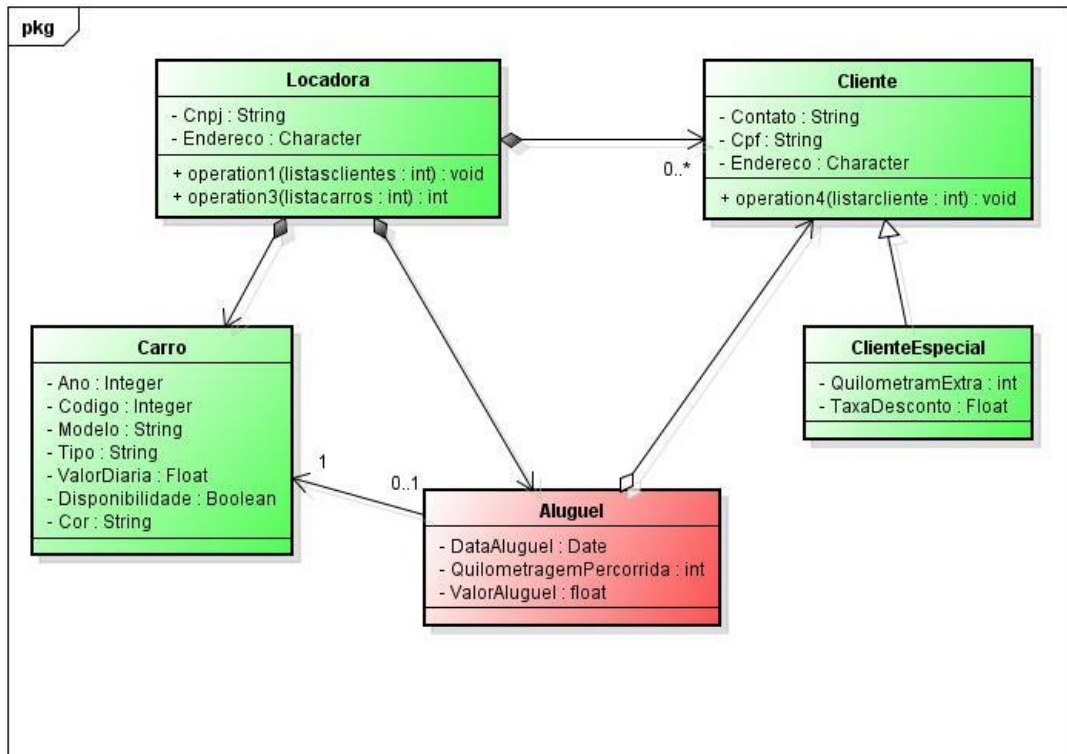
pkg

Locadora
- Cnpj : String
- Endereco : Character
+ operation1(listasclientes : int) : void
+ operation3(listacarros : int) : int

Cliente
- Contato : String
- Cpf : String
- Endereco : Character
+ operation4(listarcliente : int) : void

0..*

Carro
- Ano : Integer
- Codigo : Integer
- Modelo : String
- Tipo : String
- ValorDiaria : Float
- Disponibilidade : Boolean
- Cor : String

ClienteEspecial
- QuilometramExtra : int
- TaxaDesconto : Float

1

0..1

Aluguel
- DataAluguel : Date
- QuilometragemPercorrida : int
- ValorAluguel : float